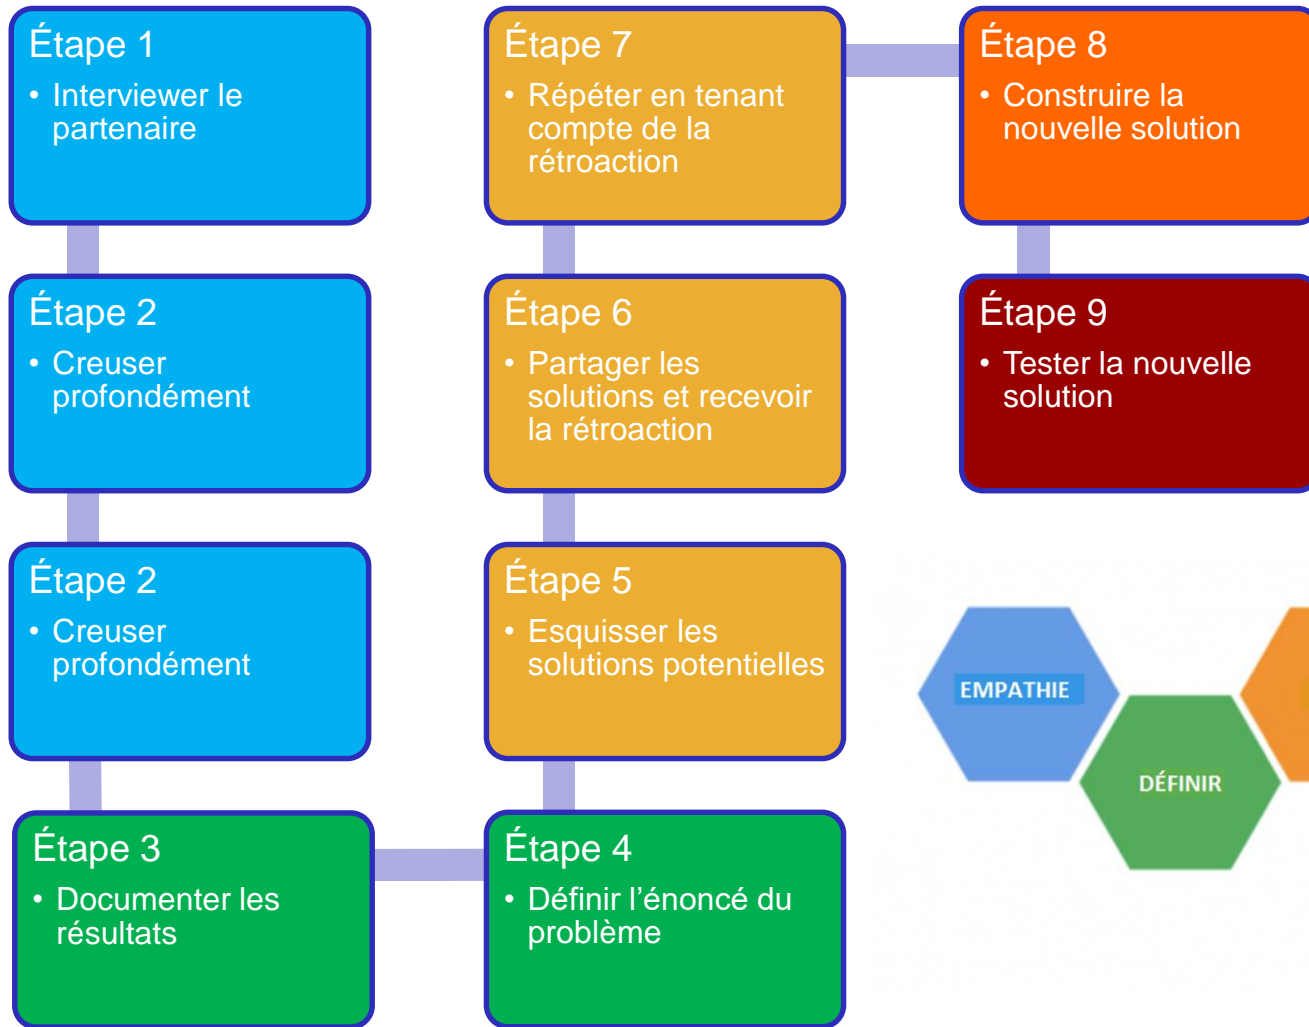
Étape 1
• Interviewer le partenaire

Étape 2
• Creuser profondément

Étape 2
• Creuser profondément

Étape 3
• Documenter les résultats

Étape 4
• Définir l'énoncé du problème

Étape 5
• Esquisser les solutions potentielles

Étape 6
• Partager les solutions et recevoir la rétroaction

Étape 7
• Répéter en tenant compte de la rétroaction

Étape 8
• Construire la nouvelle solution

Étape 9
• Tester la nouvelle solution

EMPATHIE

DÉFINIR